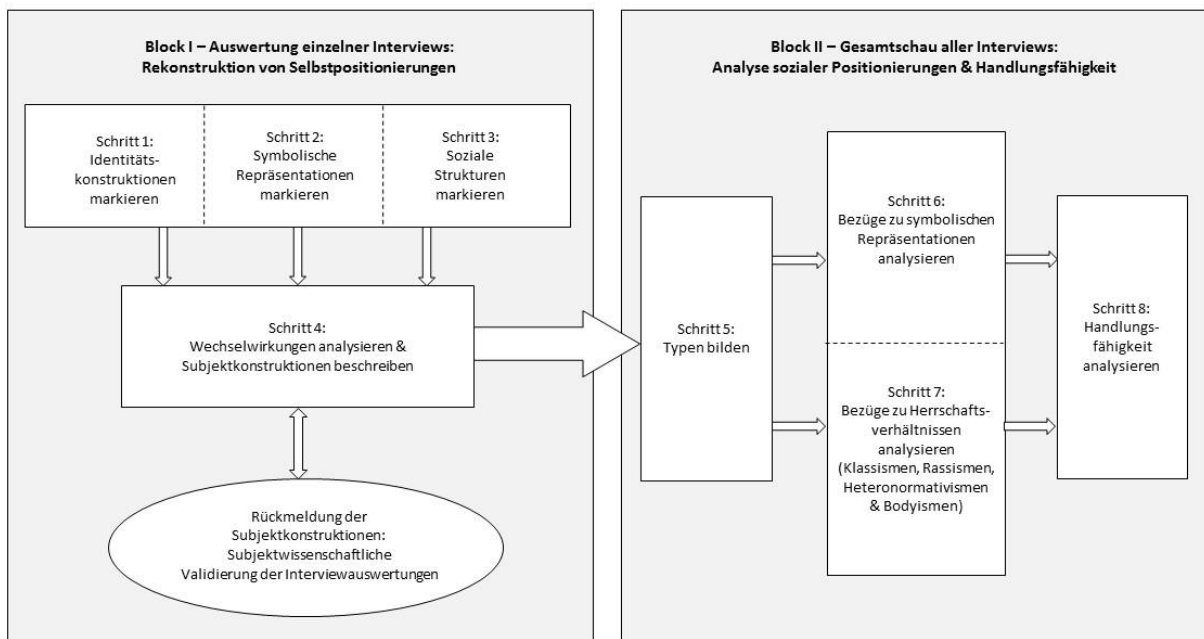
Block I – Auswertung einzelner Interviews:
Rekonstruktion von Selbstpositionierungen

Schritt 1: Identitätskonstruktionen markieren

Schritt 2: Symbolische Repräsentationen markieren

Schritt 3: Soziale Strukturen markieren

Schritt 4: Wechselwirkungen analysieren & Subjektkonstruktionen beschreiben

Rückmeldung der Subjektkonstruktionen: Subjektwissenschaftliche Validierung der Interviewauswertungen

Block II – Gesamtschau aller Interviews:
Analyse sozialer Positionierungen & Handlungsfähigkeit

Schritt 5: Typen bilden

Schritt 6: Bezüge zu symbolischen Repräsentationen analysieren

Schritt 7: Bezüge zu Herrschaftsverhältnissen analysieren (Klassismen, Rassismen, Heteronormativismen & Bodyismen)

Schritt 8: Handlungsfähigkeit analysieren